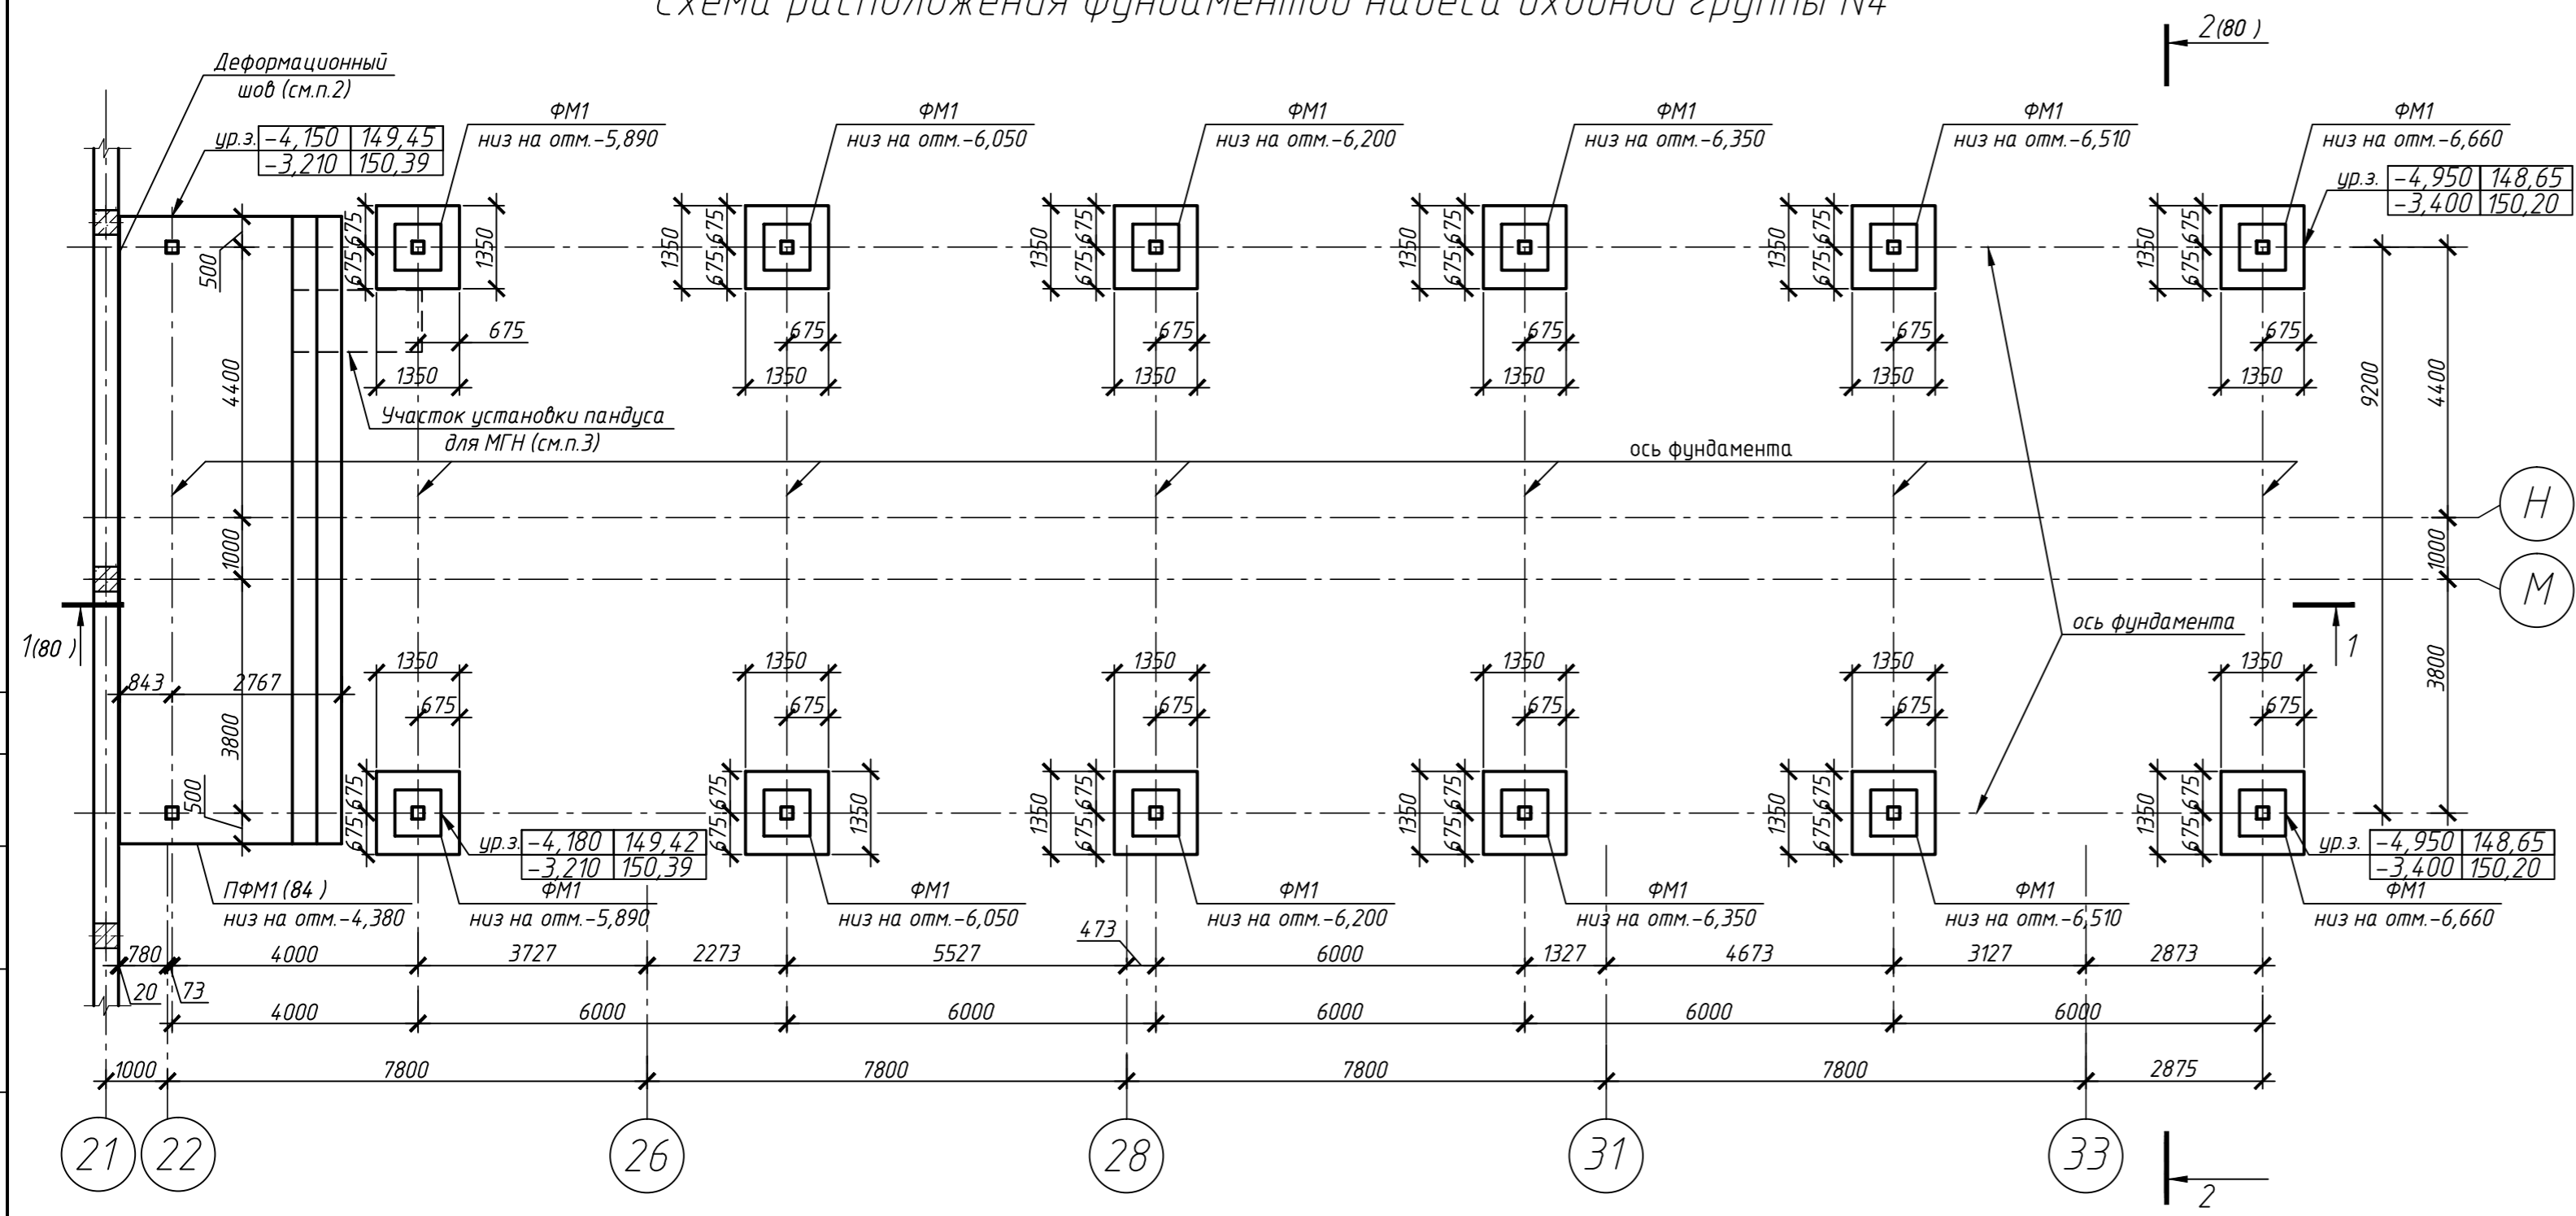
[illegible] расположения фундаментов навеса входной группы N4

2(80)

Деформационный шов (см.п.2)

ур.з.
| −4,150 | 149,45 |
|---|---|
| −3,210 | 150,39 |

ФМ1 низ на отм.−5,890
ФМ1 низ на отм.−6,050
ФМ1 низ на отм.−6,200
ФМ1 низ на отм.−6,350
ФМ1 низ на отм.−6,510
ФМ1 низ на отм.−6,660

ур.з.
| −4,950 | 148,65 |
|---|---|
| −3,400 | 150,20 |

675 675 1350 500 4400 675 1350

Участок установки пандуса для МГН (см.п.3)

ось фундамента

9200 4400 1000 3800

Н
М

1(80)

ось фундамента

1

843 2767 3800 500 1350 675

ур.з.
| −4,180 | 149,42 |
|---|---|
| −3,210 | 150,39 |

ур.з.
| −4,950 | 148,65 |
|---|---|
| −3,400 | 150,20 |

ПФМ1 (84) низ на отм.−4,380
ФМ1 низ на отм.−5,890
ФМ1 низ на отм.−6,050
ФМ1 низ на отм.−6,200
ФМ1 низ на отм.−6,350
ФМ1 низ на отм.−6,510
ФМ1 низ на отм.−6,660

473
780 4000 3727 2273 5527 6000 1327 4673 3127 2873
20 73
4000 6000 6000 6000 6000 6000
1000 7800 7800 7800 7800 2875

21 22 26 28 31 33

2